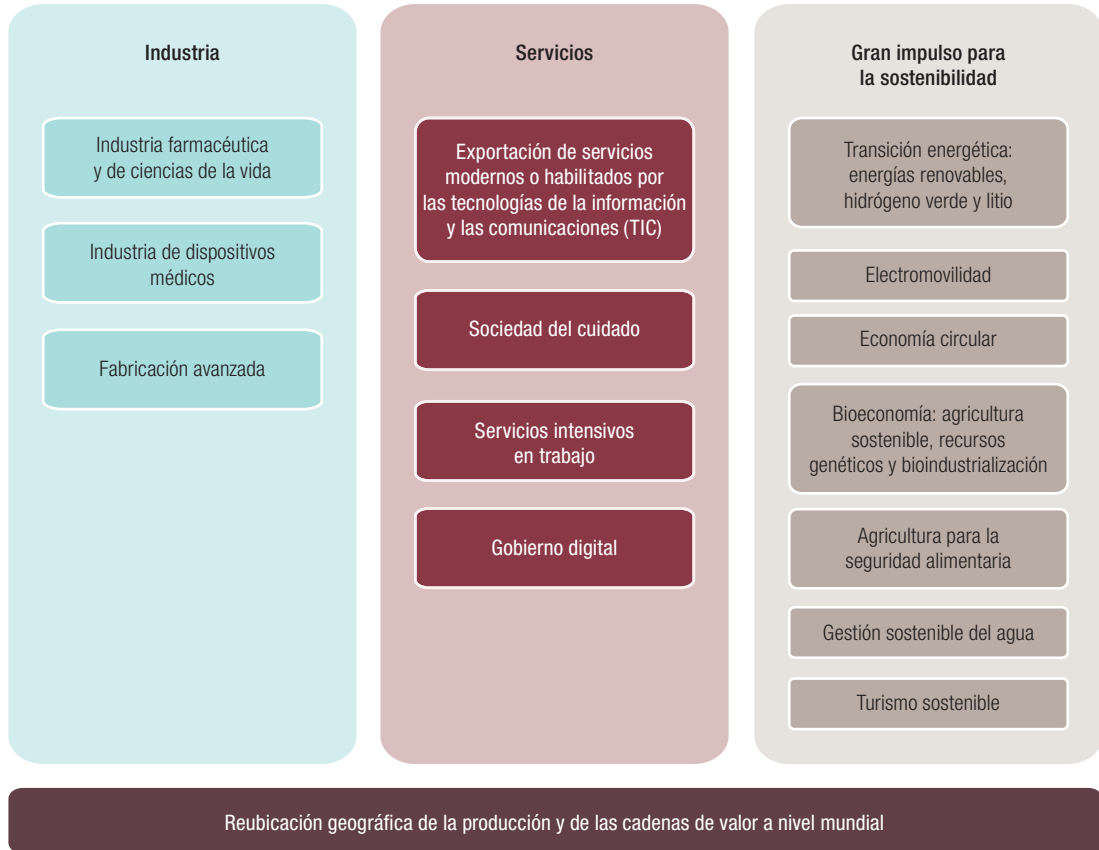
Industria

Industria farmacéutica y de ciencias de la vida

Industria de dispositivos médicos

Fabricación avanzada

Servicios

Exportación de servicios modernos o habilitados por las tecnologías de la información y las comunicaciones (TIC)

Sociedad del cuidado

Servicios intensivos en trabajo

Gobierno digital

Gran impulso para la sostenibilidad

Transición energética: energías renovables, hidrógeno verde y litio

Electromovilidad

Economía circular

Bioeconomía: agricultura sostenible, recursos genéticos y bioindustrialización

Agricultura para la seguridad alimentaria

Gestión sostenible del agua

Turismo sostenible

Reubicación geográfica de la producción y de las cadenas de valor a nivel mundial